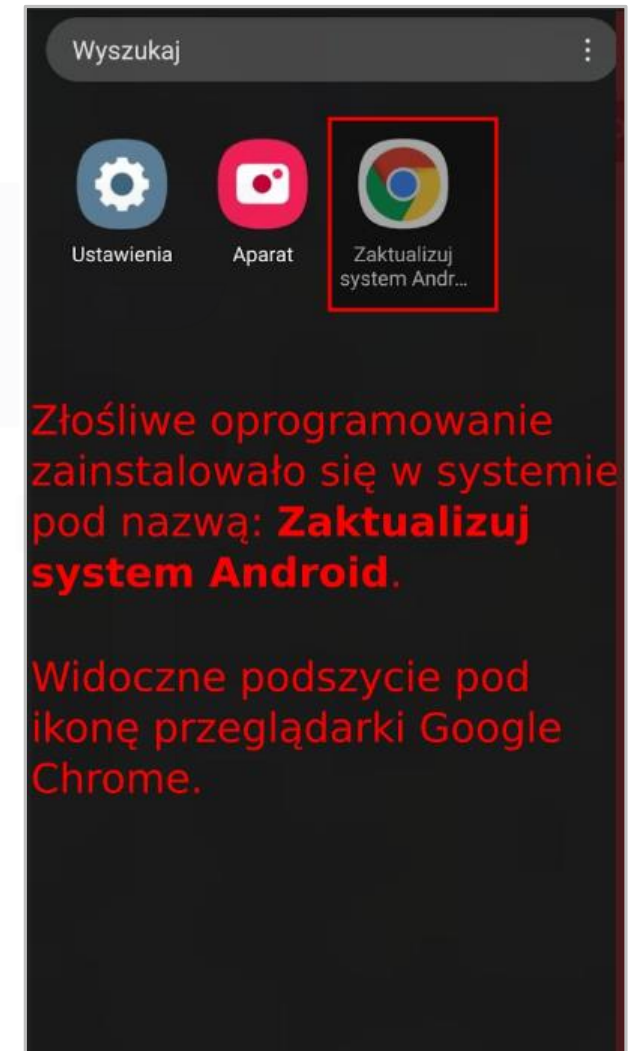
Wyszukaj

Ustawienia

Aparat

Zaktualizuj system Andr...

Złośliwe oprogramowanie zainstalowało się w systemie pod nazwą: **Zaktualizuj system Android**.

Widoczne podszycie pod ikonę przeglądarki Google Chrome.